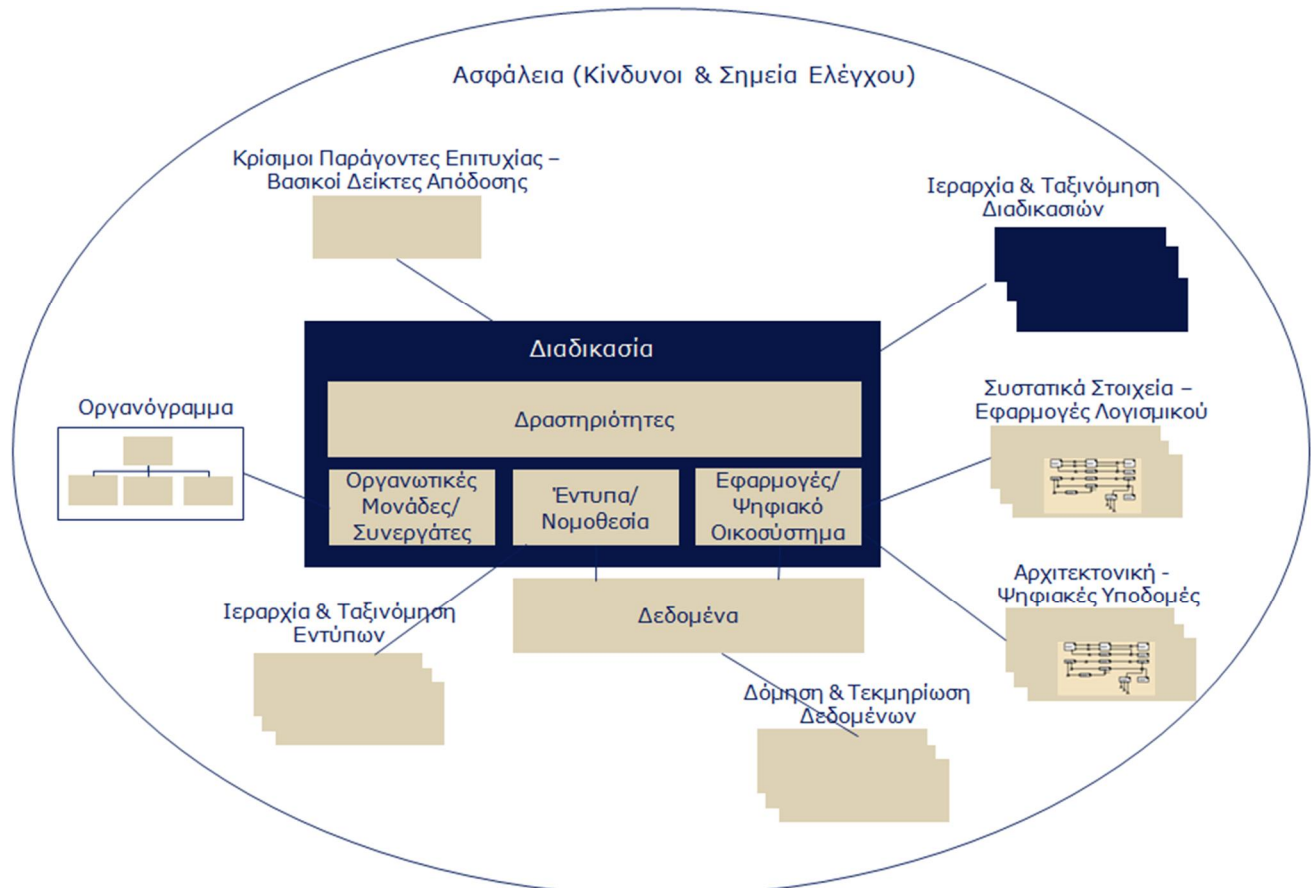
Ασφάλεια (Κίνδυνοι & Σημεία Ελέγχου)

Κρίσιμοι Παράγοντες Επιτυχίας – Βασικοί Δείκτες Απόδοσης

Ιεραρχία & Ταξινόμηση Διαδικασιών

Διαδικασία

Δραστηριότητες

Οργανόγραμμα

Οργανωτικές Μονάδες/ Συνεργάτες

Έντυπα/ Νομοθεσία

Εφαρμογές/ Ψηφιακό Οικοσύστημα

Συστατικά Στοιχεία – Εφαρμογές Λογισμικού

Αρχιτεκτονική - Ψηφιακές Υποδομές

Ιεραρχία & Ταξινόμηση Εντύπων

Δεδομένα

Δόμηση & Τεκμηρίωση Δεδομένων